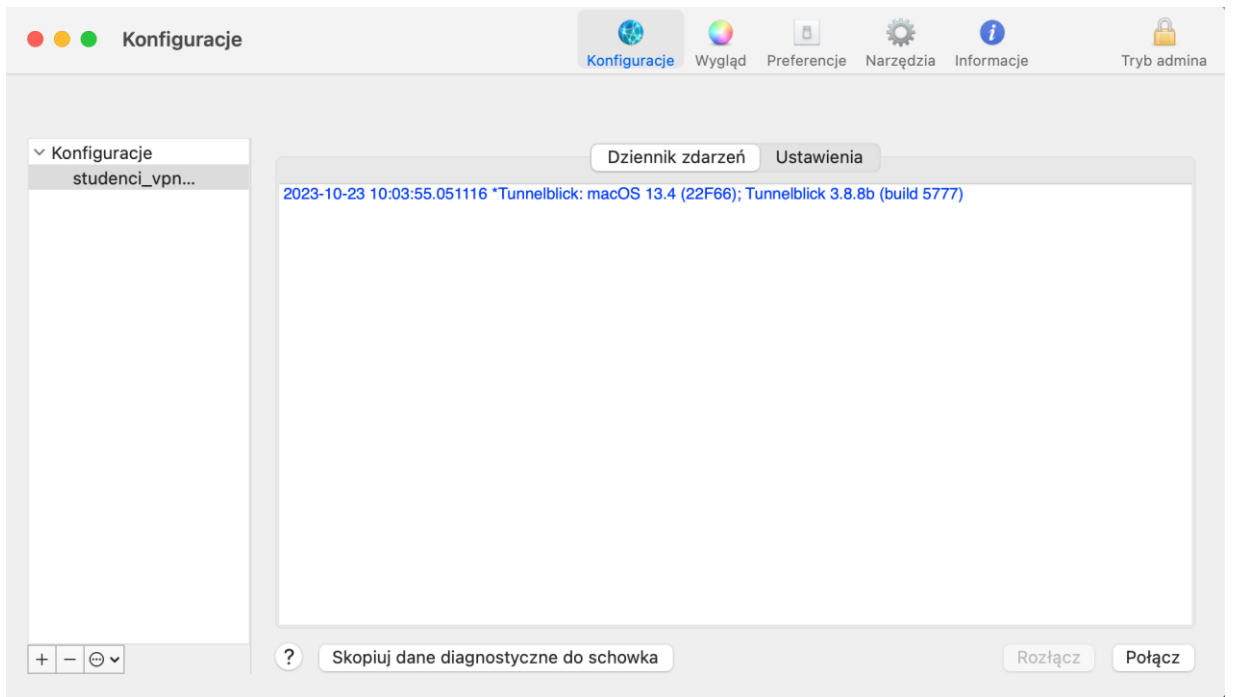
Konfiguracje

Konfiguracje Wygląd Preferencje Narzędzia Informacje Tryb admina

Konfiguracje
studenci_vpn...

Dziennik zdarzeń Ustawienia

2023-10-23 10:03:55.051116 *Tunnelblick: macOS 13.4 (22F66); Tunnelblick 3.8.8b (build 5777)

+ − ⊙

?

Skopiuj dane diagnostyczne do schowka

Rozłącz

Połącz